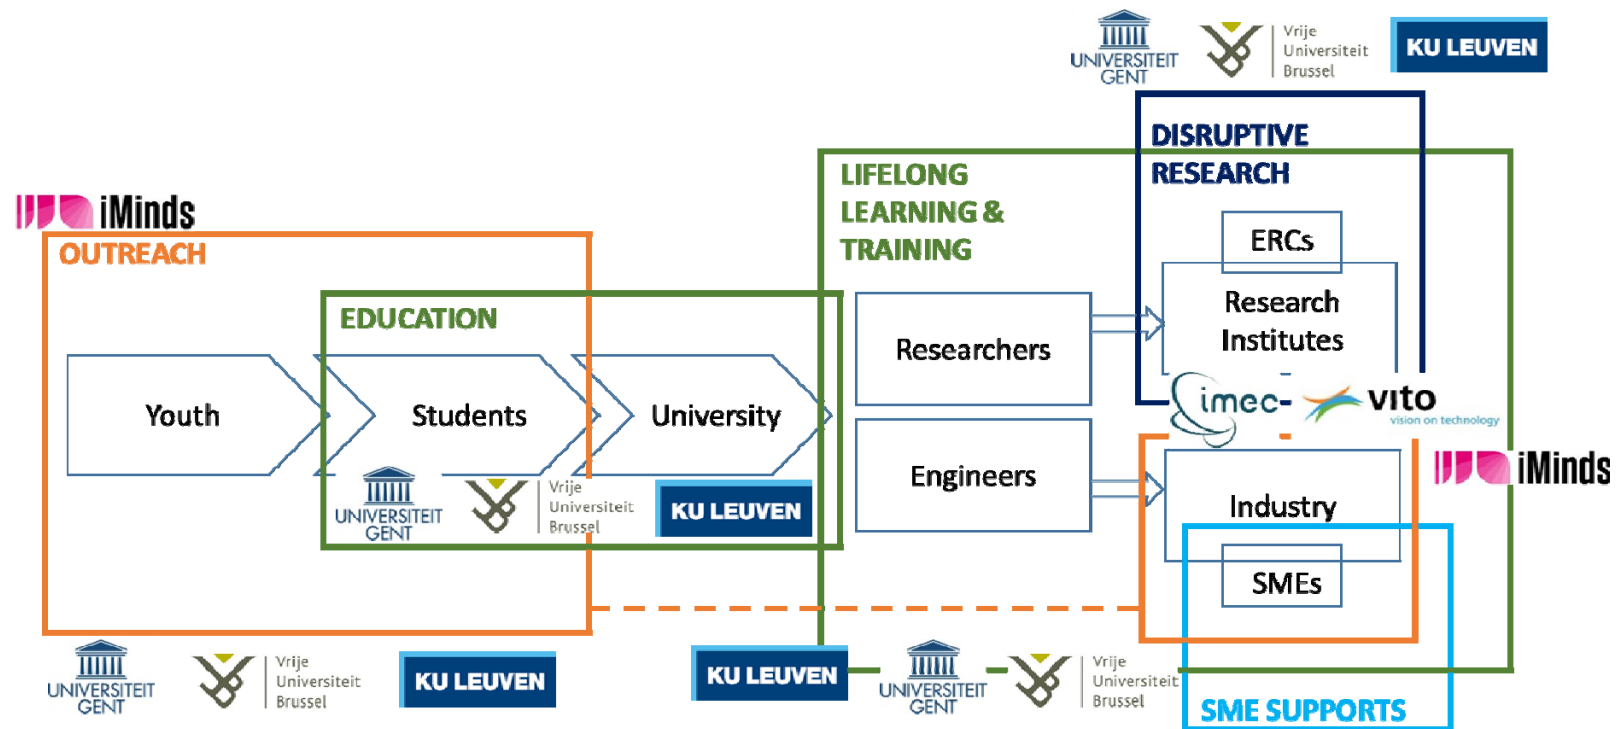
UNIVERSITEIT GENT
Vrije Universiteit Brussel
KU LEUVEN

DISRUPTIVE RESEARCH

LIFELONG LEARNING & TRAINING

iMinds
OUTREACH

EDUCATION

ERCs

Research Institutes

Researchers

Youth

Students

University

imec
vito
vision on technology

Engineers

iMinds

Industry

UNIVERSITEIT GENT
Vrije Universiteit Brussel
KU LEUVEN

SMEs

UNIVERSITEIT GENT
Vrije Universiteit Brussel
KU LEUVEN

KU LEUVEN
UNIVERSITEIT GENT
Vrije Universiteit Brussel

SME SUPPORTS